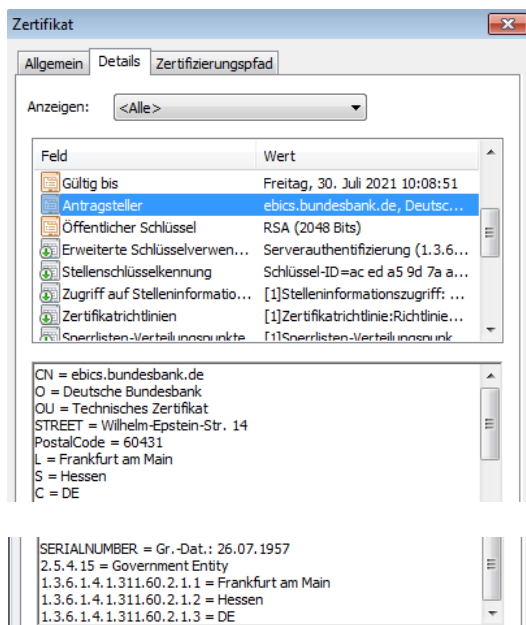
Zertifikat

Allgemein | Details | Zertifizierungspfad

Anzeigen: <Alle>

| Feld | Wert |
|---|---|
| Gültig bis | Freitag, 30. Juli 2021 10:08:51 |
| Antragsteller | ebics.bundesbank.de, Deutsc... |
| Öffentlicher Schlüssel | RSA (2048 Bits) |
| Erweiterte Schlüsselverwen... | Serverauthentifizierung (1.3.6.... |
| Stellenschlüsselkennung | Schlüssel-ID=ac ed a5 9d 7a a... |
| Zugriff auf Stelleninformatio... | [1]Stelleninformationszugriff: ... |
| Zertifikatrichtlinien | [1]Zertifikatrichtlinie:Richtlinie.... |
| Sperrlisten-Verteilungspunkte | [1]Sperrlisten-Verteilungspunk... |

CN = ebics.bundesbank.de
O = Deutsche Bundesbank
OU = Technisches Zertifikat
STREET = Wilhelm-Epstein-Str. 14
PostalCode = 60431
L = Frankfurt am Main
S = Hessen
C = DE

SERIALNUMBER = Gr.-Dat.: 26.07.1957
2.5.4.15 = Government Entity
1.3.6.1.4.1.311.60.2.1.1 = Frankfurt am Main
1.3.6.1.4.1.311.60.2.1.2 = Hessen
1.3.6.1.4.1.311.60.2.1.3 = DE